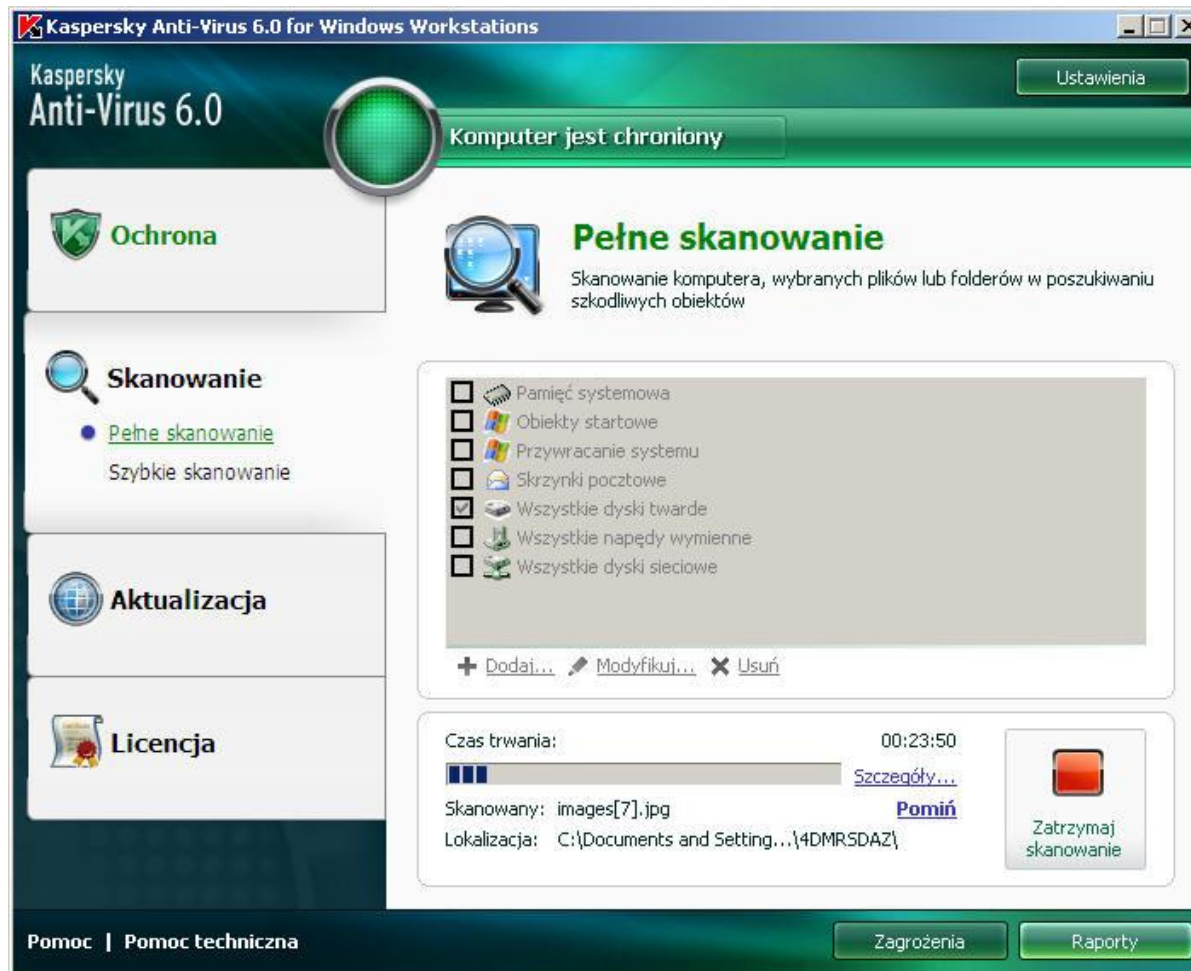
Kaspersky Anti-Virus 6.0 for Windows Workstations

Kaspersky
Anti-Virus 6.0

Ustawienia

Komputer jest chroniony

Ochrona

Skanowanie

Pełne skanowanie
Szybkie skanowanie

Aktualizacja

Licencja

Pełne skanowanie

Skanowanie komputera, wybranych plików lub folderów w poszukiwaniu szkodliwych obiektów

Pamięć systemowa
Obiekty startowe
Przywracanie systemu
Skrzynki pocztowe
Wszystkie dyski twarde
Wszystkie napędy wymienne
Wszystkie dyski sieciowe

Dodaj... Modyfikuj... Usuń

Czas trwania: 00:23:50

Szczegóły...

Skanowany: images[7].jpg Pomiń

Lokalizacja: C:\Documents and Setting...\4DMRSDAZ\

Zatrzymaj skanowanie

Pomoc | Pomoc techniczna

Zagrożenia

Raporty